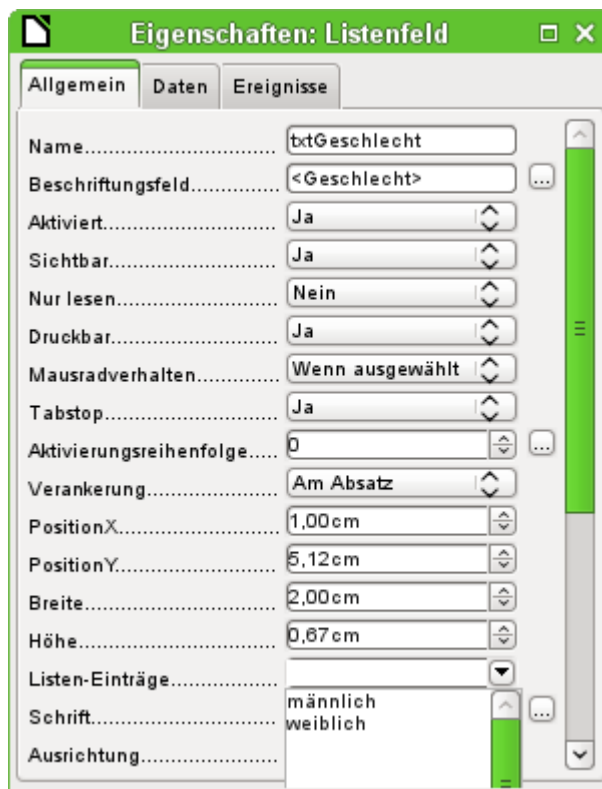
Eigenschaften: Listenfeld

Allgemein | Daten | Ereignisse

Name............................ txtGeschlecht
Beschriftungsfeld.............. <Geschlecht> ...
Aktiviert.......................... Ja
Sichtbar........................... Ja
Nur lesen......................... Nein
Druckbar.......................... Ja
Mausradverhalten.............. Wenn ausgewählt
Tabstop............................ Ja
Aktivierungsreihenfolge..... 0 ...
Verankerung..................... Am Absatz
PositionX......................... 1,00cm
PositionY......................... 5,12cm
Breite.............................. 2,00cm
Höhe............................... 0,67cm
Listen-Einträge.................
Schrift............................. männlich weiblich ...
Ausrichtung......................